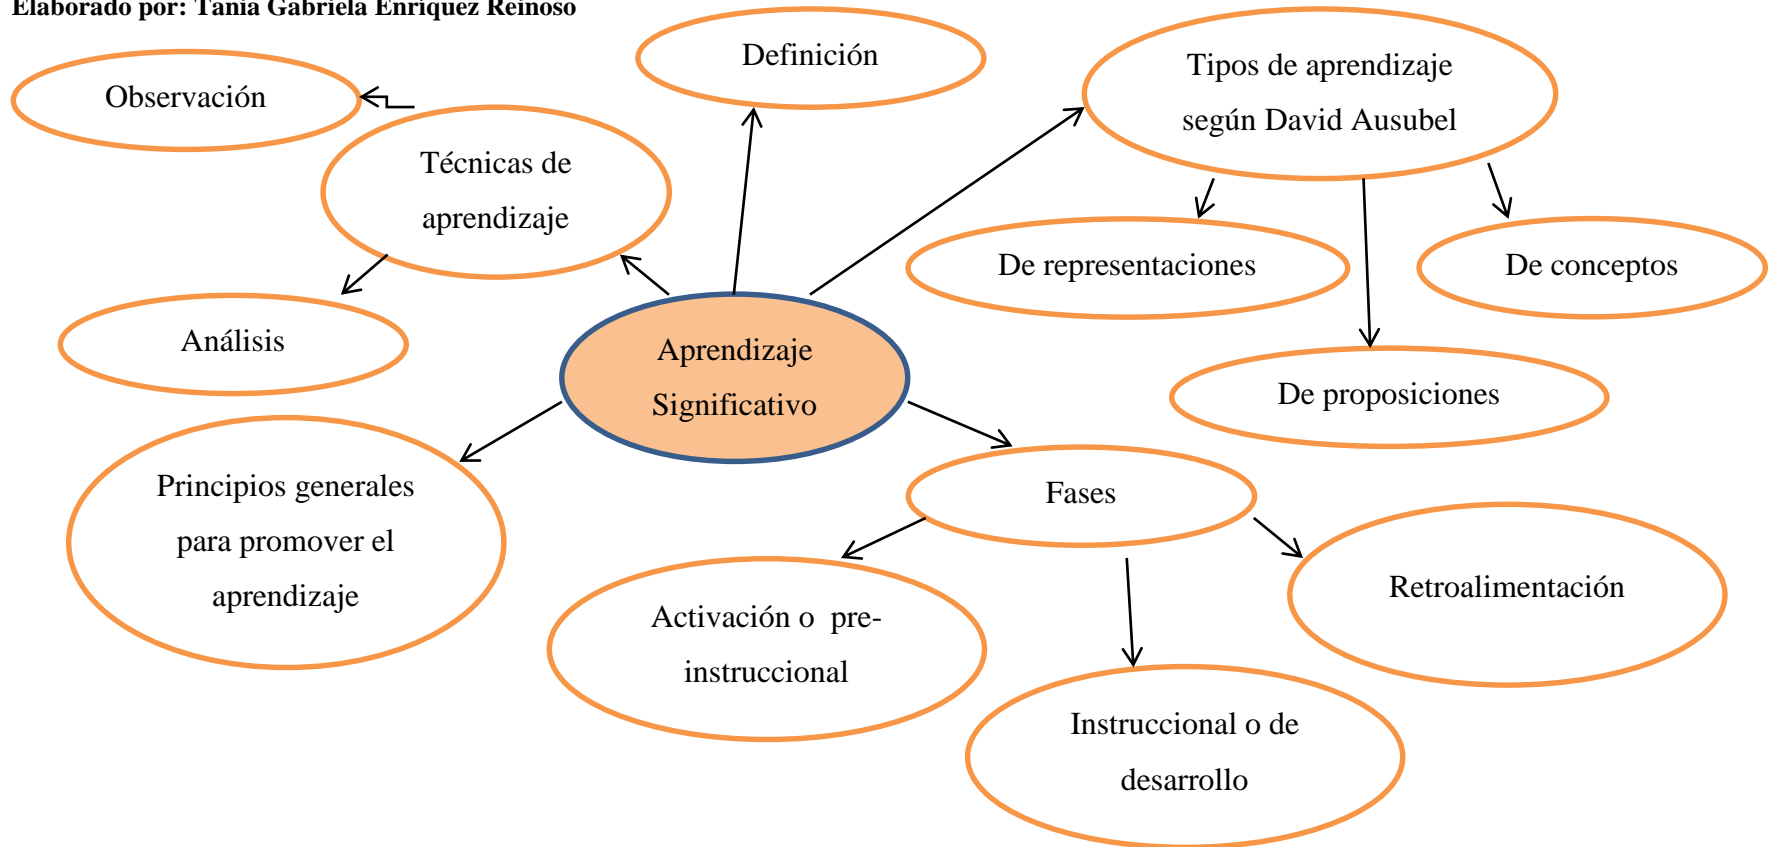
Elaborado por: Tania Gabriela Enríquez Reinoso

Observación

Definición

Tipos de aprendizaje según David Ausubel

Técnicas de aprendizaje

De representaciones

De conceptos

Análisis

Aprendizaje Significativo

De proposiciones

Principios generales para promover el aprendizaje

Fases

Retroalimentación

Activación o pre-instruccional

Instruccional o de desarrollo